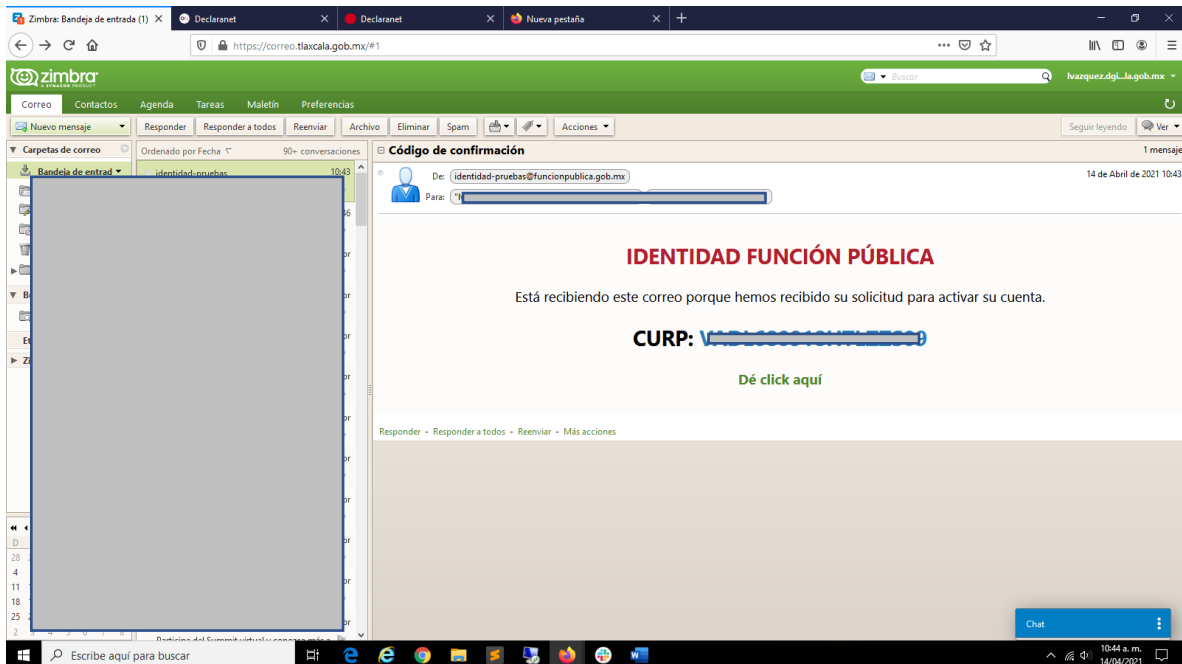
Zimbra: Bandeja de entrada (1) × | Declaranet × | Declaranet × | Nueva pestaña × | +

https://correo.tlaxcala.gob.mx/#1

zimbra A SYNACOR PRODUCT

Buscar

lvazquez.dgi...la.gob.mx

Correo | Contactos | Agenda | Tareas | Maletín | Preferencias

Nuevo mensaje | Responder | Responder a todos | Reenviar | Archivo | Eliminar | Spam | Acciones | Seguir leyendo | Ver

Carpetas de correo

Bandeja de entrad

Ordenado por Fecha

90+ conversaciones

identidad-pruebas 10:43

Código de confirmación

1 mensaje

De: identidad-pruebas@funcionpublica.gob.mx

Para: "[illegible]

14 de Abril de 2021 10:43

IDENTIDAD FUNCIÓN PÚBLICA

Está recibiendo este correo porque hemos recibido su solicitud para activar su cuenta.

CURP: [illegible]

Dé click aquí

Responder - Responder a todos - Reenviar - Más acciones

Participe del Summit virtual y congreso más a

Chat

Escribe aquí para buscar

10:44 a. m.
14/04/2021